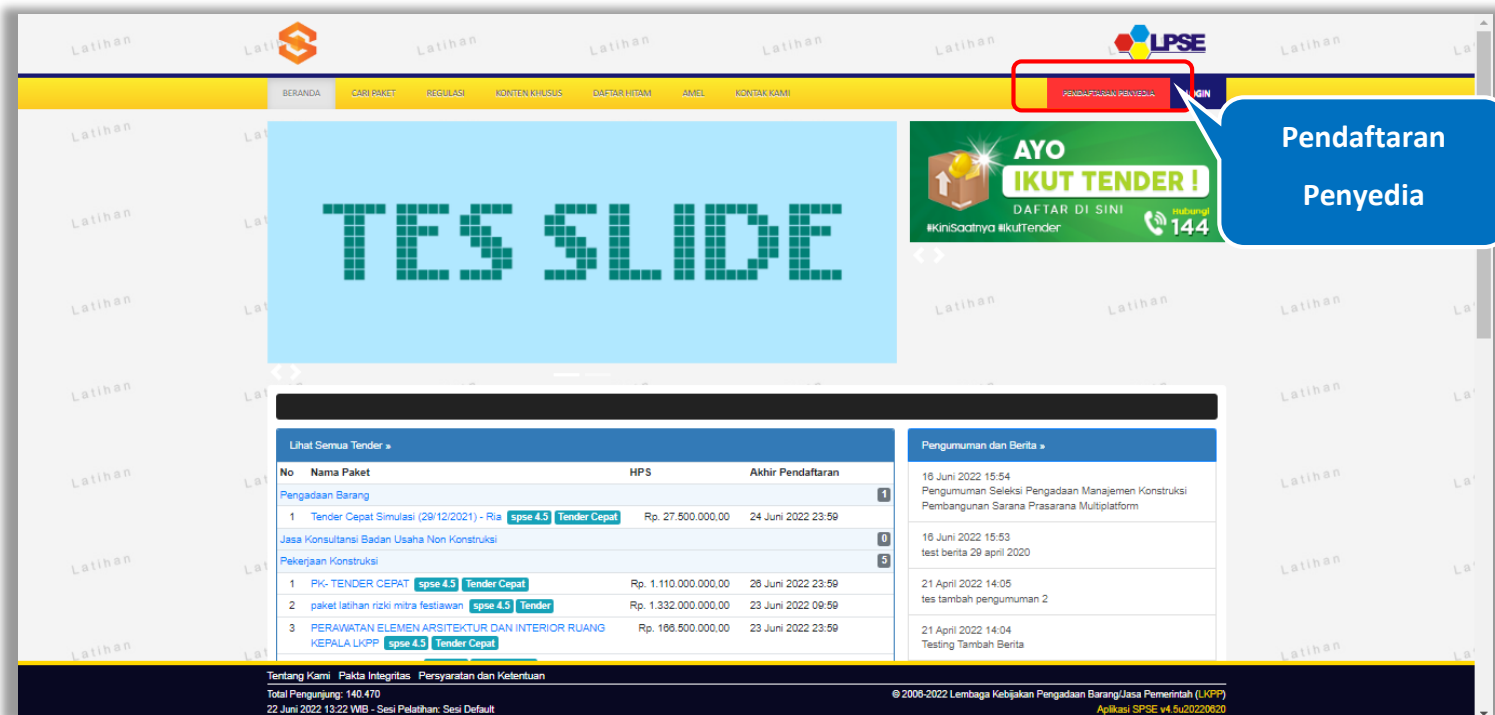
LPSE

BERANDA CARI PAKET REGULASI KONTEN KHUSUS DAFTAR HITAM AMEL KONTAK KAMI PENDAFTARAN PENYEDIA LOGIN

Pendaftaran Penyedia

TES SLIDE

AYO IKUT TENDER ! DAFTAR DI SINI Hubungi 144 #KiniSaatnya #IkutTender

Lihat Semua Tender »

| No | Nama Paket | HPS | Akhir Pendaftaran |
|---|---|---|---|
| Pengadaan Barang | | | 1 |
| 1 | Tender Cepat Simulasi (29/12/2021) - Ria spse 4.5 Tender Cepat | Rp. 27.500.000,00 | 24 Juni 2022 23:59 |
| Jasa Konsultansi Badan Usaha Non Konstruksi | | | 0 |
| Pekerjaan Konstruksi | | | 5 |
| 1 | PK- TENDER CEPAT spse 4.5 Tender Cepat | Rp. 1.110.000.000,00 | 26 Juni 2022 23:59 |
| 2 | paket latihan rizki mitra festiawan spse 4.5 Tender | Rp. 1.332.000.000,00 | 23 Juni 2022 09:59 |
| 3 | PERAWATAN ELEMEN ARSITEKTUR DAN INTERIOR RUANG KEPALA LKPP spse 4.5 Tender Cepat | Rp. 166.500.000,00 | 23 Juni 2022 23:59 |

Pengumuman dan Berita »

16 Juni 2022 15:54
Pengumuman Seleksi Pengadaan Manajemen Konstruksi Pembangunan Sarana Prasarana Multiplatform

16 Juni 2022 15:53
test berita 29 april 2020

21 April 2022 14:05
tes tambah pengumuman 2

21 April 2022 14:04
Testing Tambah Berita

Tentang Kami Pakta Integritas Persyaratan dan Ketentuan
Total Pengunjung: 140.470
22 Juni 2022 13:22 WIB - Sesi Pelatihan: Sesi Default
© 2008-2022 Lembaga Kebijakan Pengadaan Barang/Jasa Pemerintah (LKPP)
Aplikasi SPSE v4.5u20220620